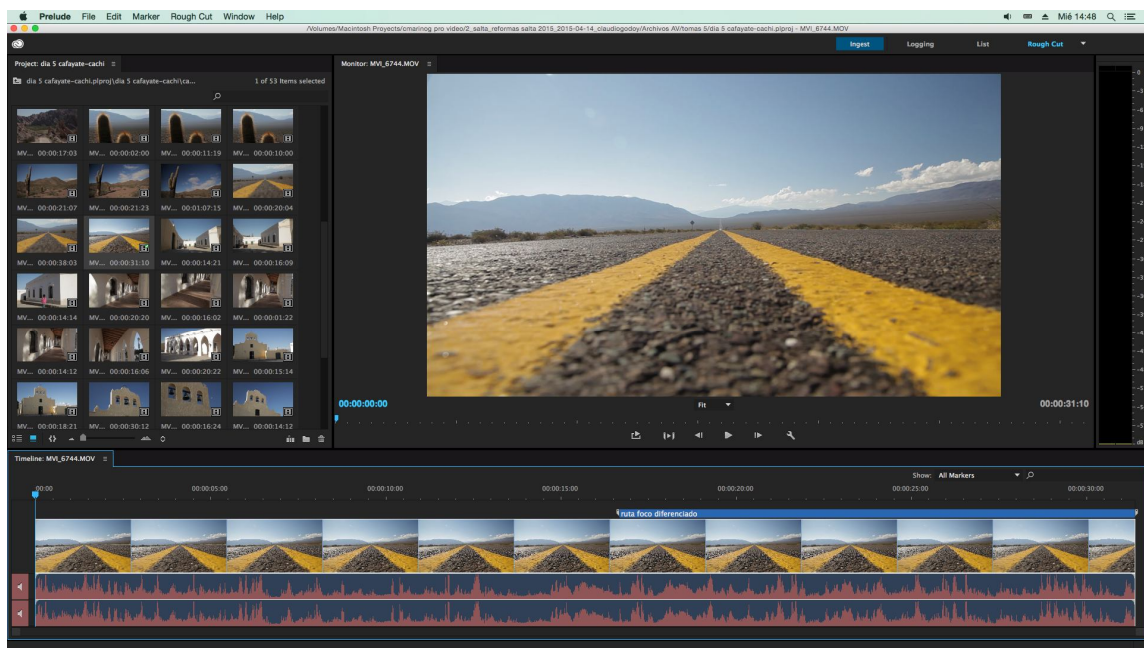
Prelude File Edit Marker Rough Cut Window Help

Mié 14:48

/Volumes/Macintosh Proyects/omarinog pro video/2_salta_reformas salta 2015_2015-04-14_claudiogodoy/Archivos AV/tomas 5/dia 5 cafayate-cachi.plproj - MVI_6744.MOV

Ingest Logging List Rough Cut

Project: dia 5 cafayate-cachi

dia 5 cafayate-cachi.plproj\dia 5 cafayate-cachi\ca...

1 of 53 Items selected

MV... 00:00:17:03 MV... 00:00:02:00 MV... 00:00:11:19 MV... 00:00:10:00
MV... 00:00:21:07 MV... 00:00:21:23 MV... 00:01:07:15 MV... 00:00:20:04
MV... 00:00:38:03 MV... 00:00:31:10 MV... 00:00:14:21 MV... 00:00:16:09
MV... 00:00:14:14 MV... 00:00:20:20 MV... 00:00:16:02 MV... 00:00:01:22
MV... 00:00:14:12 MV... 00:00:16:06 MV... 00:00:20:22 MV... 00:00:15:14
MV... 00:00:18:21 MV... 00:00:30:12 MV... 00:00:16:24 MV... 00:00:14:12

Monitor: MVI_6744.MOV

00:00:00:00

Fit

00:00:31:10

Timeline: MVI_6744.MOV

Show: All Markers

00:00 00:00:05:00 00:00:10:00 00:00:15:00 00:00:20:00 00:00:25:00 00:00:30:00

ruta foco diferenciado